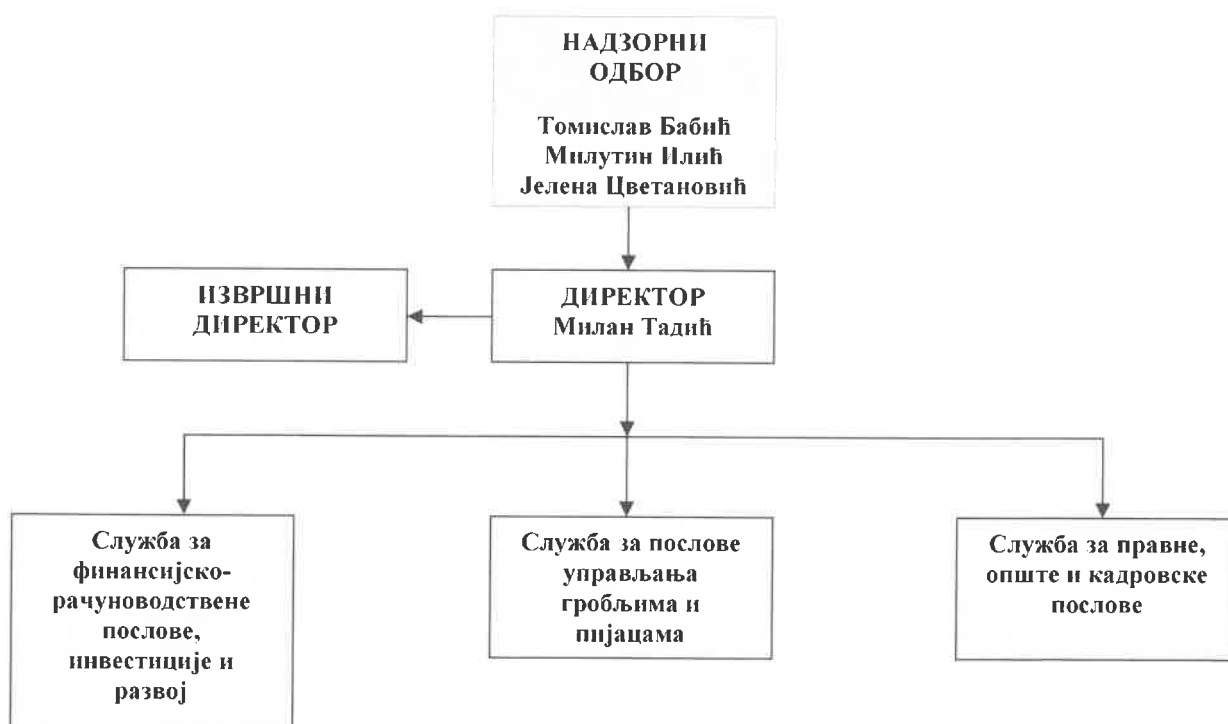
НАДЗОРНИ ОДБОР

Томислав Бабић
Милутин Илић
Јелена Цветановић

ИЗВРШНИ ДИРЕКТОР

ДИРЕКТОР
Милан Тадић

Служба за финансијско-рачуноводствене послове, инвестиције и развој

Служба за послове управљања гробљима и пијацама

Служба за правне, опште и кадровске послове